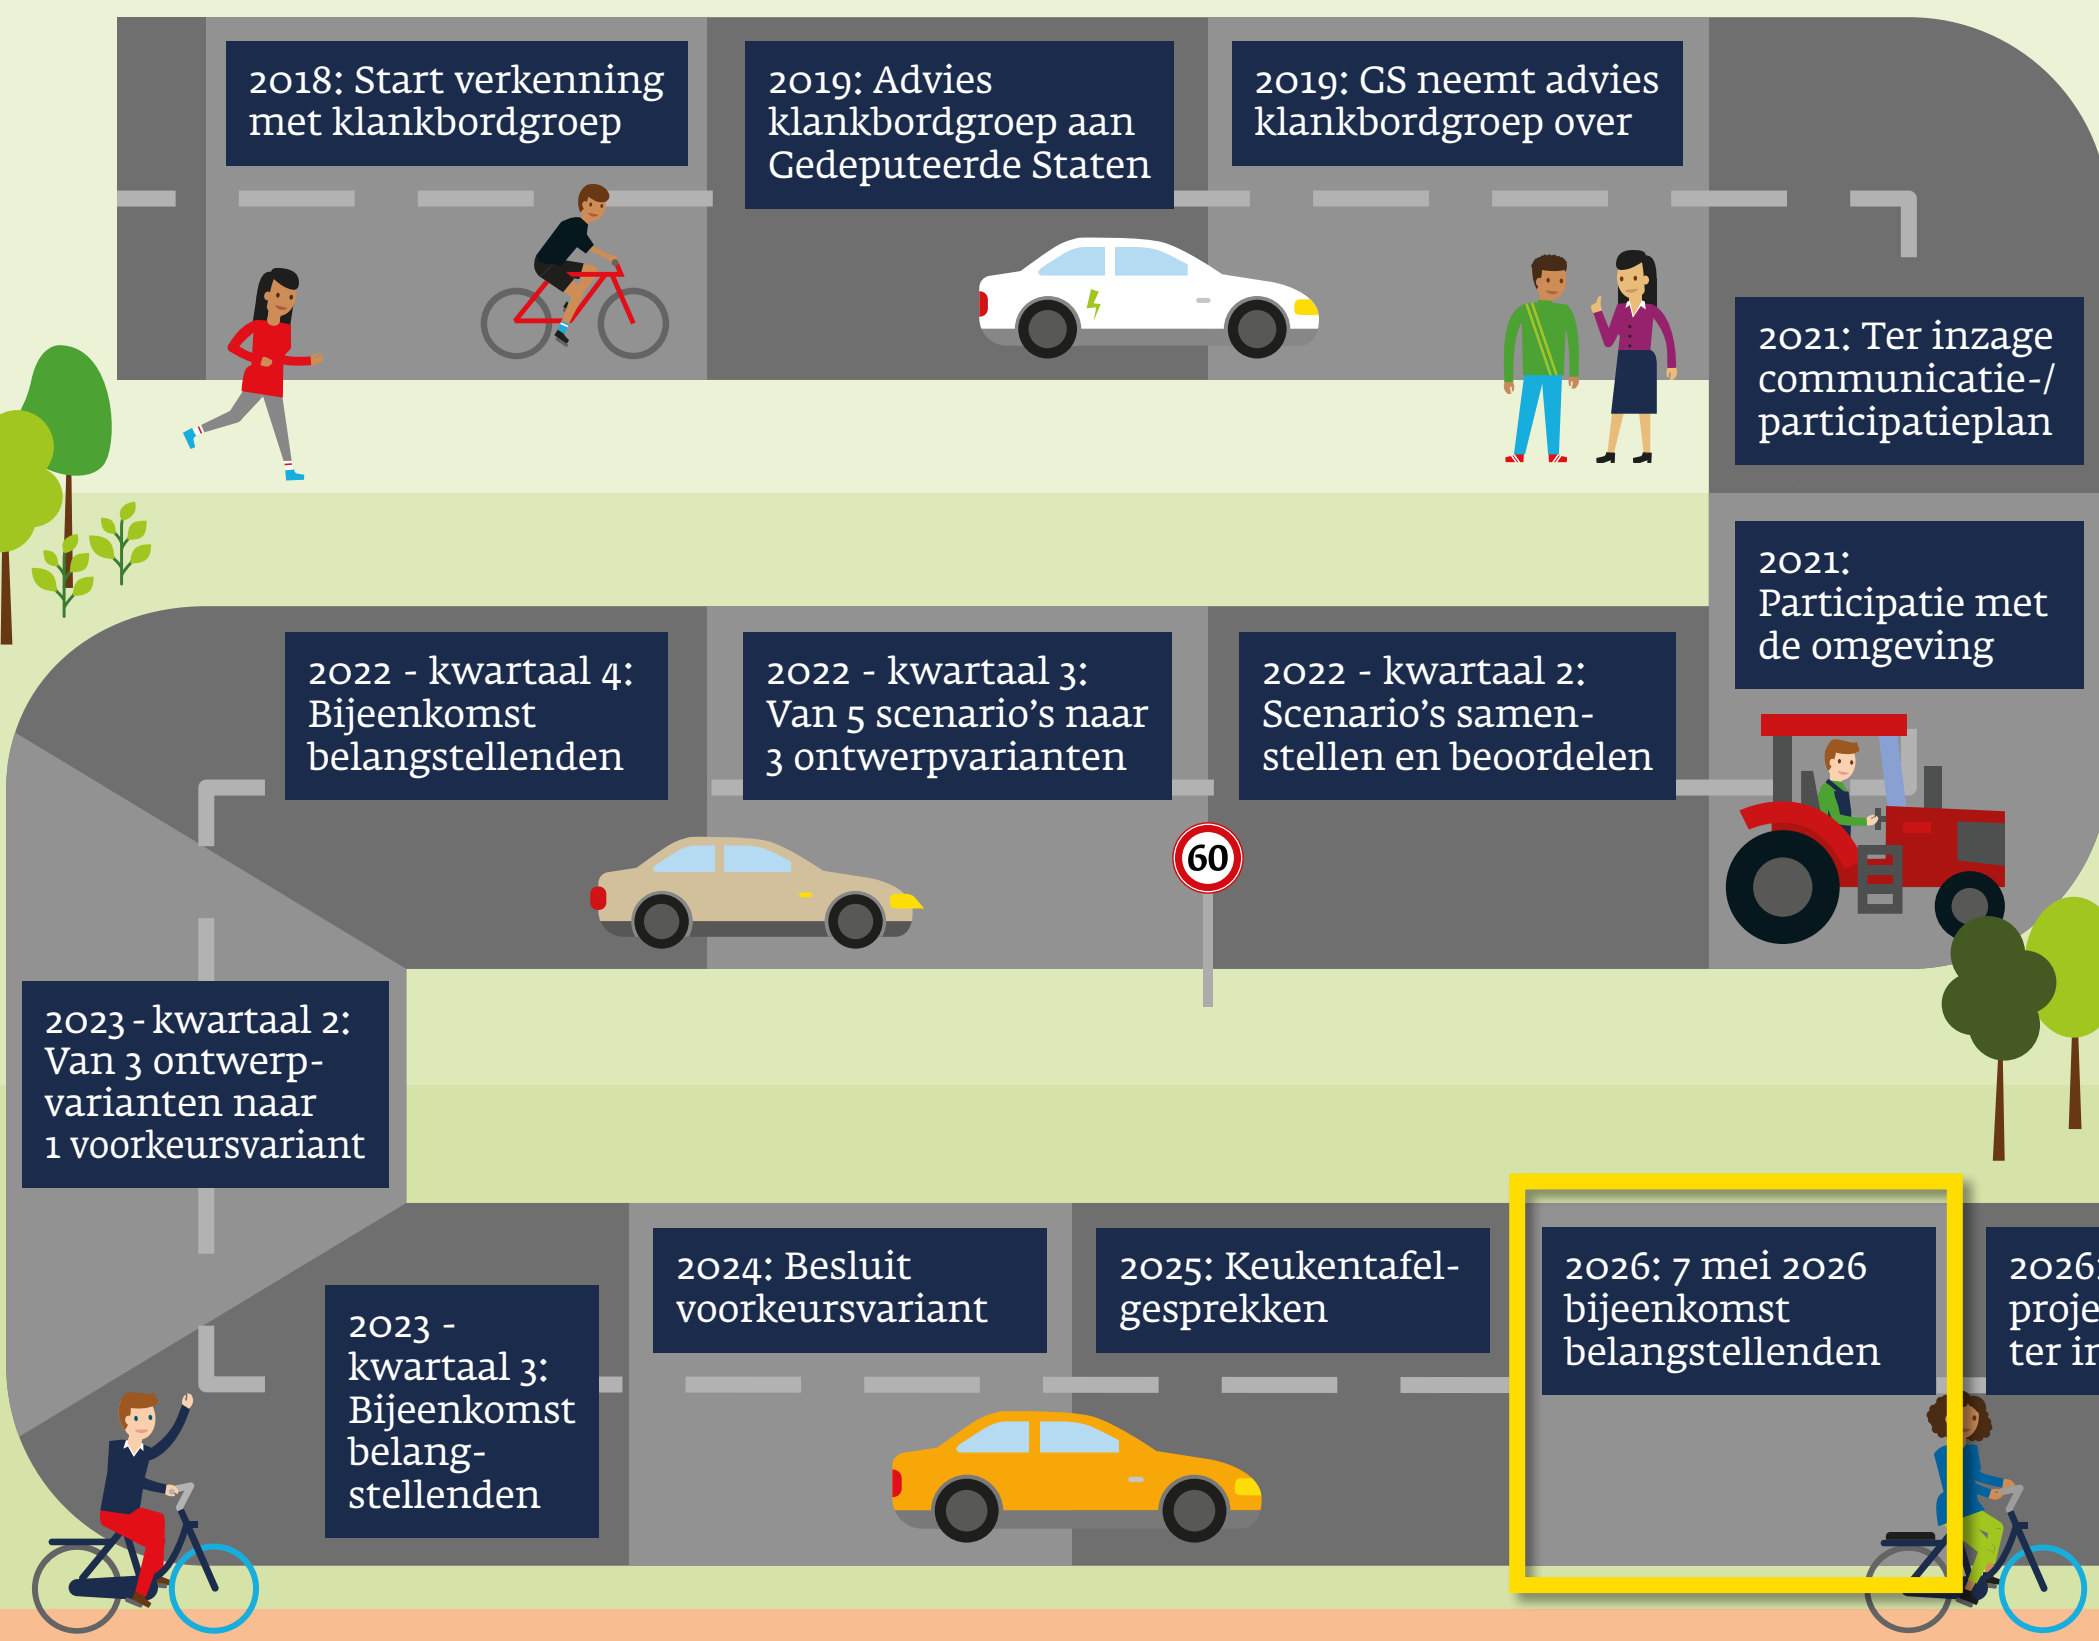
2018: Start verkenning met klankbordgroep

2019: Advies klankbordgroep aan Gedeputeerde Staten

2019: GS neemt advies klankbordgroep over

2021: Ter inzage communicatie-/ participatieplan

2021: Participatie met de omgeving

2022 - kwartaal 2: Scenario's samenstellen en beoordelen

2022 - kwartaal 3: Van 5 scenario's naar 3 ontwerpvarianten

2022 - kwartaal 4: Bijeenkomst belangstellenden

60

2023 - kwartaal 2: Van 3 ontwerpvarianten naar 1 voorkeursvariant

2023 - kwartaal 3: Bijeenkomst belangstellenden

2024: Besluit voorkeursvariant

2025: Keukentafelgesprekken

2026: 7 mei 2026 bijeenkomst belangstellenden

2026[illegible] proje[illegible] ter in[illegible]